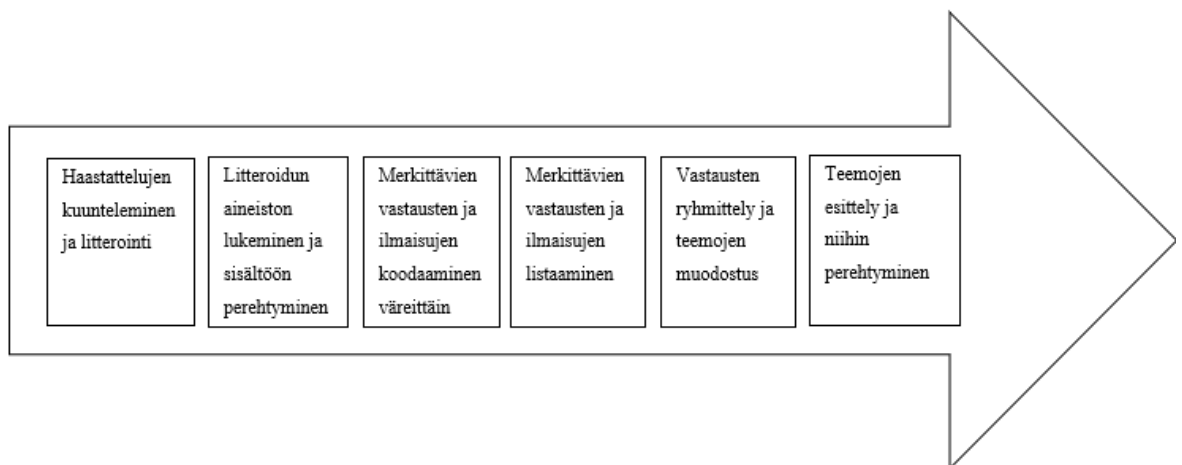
Haastattelujen kuunteleminen ja litterointi

Litteroidun aineiston lukeminen ja sisältöön perehtyminen

Merkittävien vastausten ja ilmaisujen koodaaminen väreittäin

Merkittävien vastausten ja ilmaisujen listaaminen

Vastausten ryhmittely ja teemojen muodostus

Teemojen esittely ja niihin perehtyminen